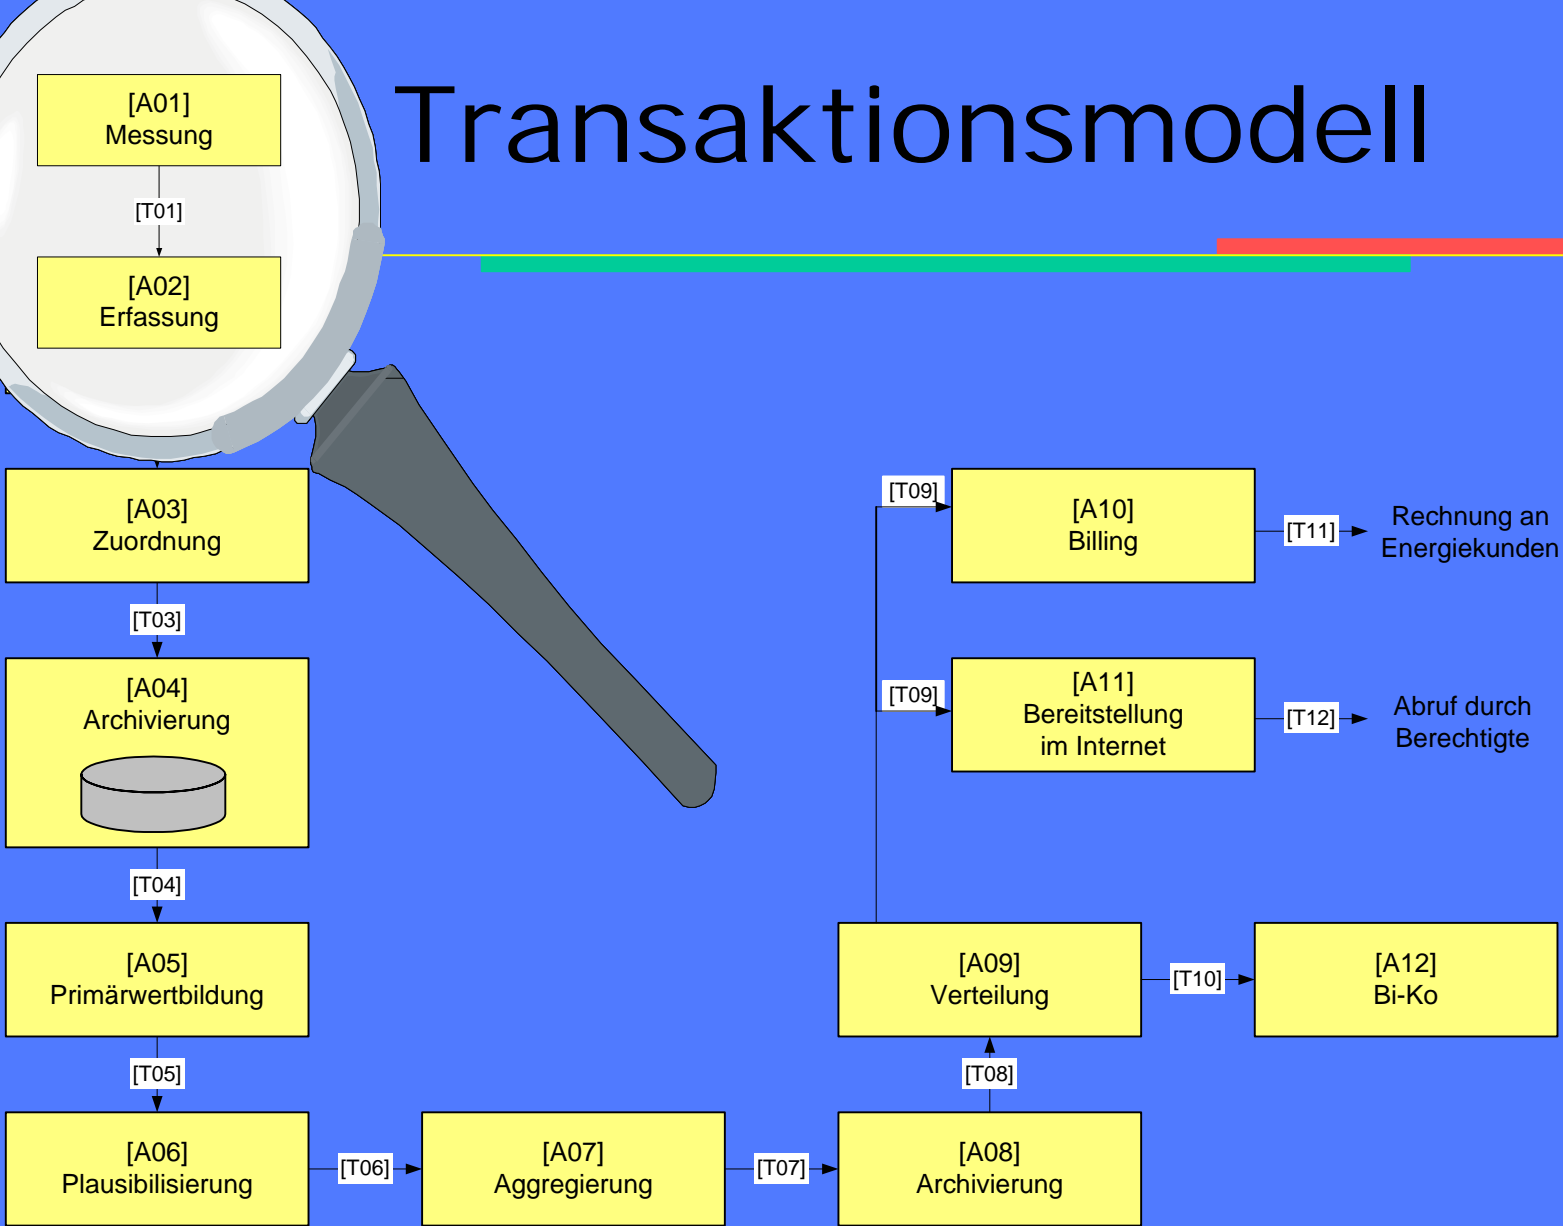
Transaktionsmodell

[A01]
Messung

[T01]

[A02]
Erfassung

[A03]
Zuordnung

[T03]

[A04]
Archivierung

[T04]

[A05]
Primärwertbildung

[T05]

[A06]
Plausibilisierung

[T06]

[A07]
Aggregierung

[T07]

[A08]
Archivierung

[T08]

[A09]
Verteilung

[T10]

[A12]
Bi-Ko

[T09]

[A10]
Billing

[T11]

Rechnung an Energiekunden

[T09]

[A11]
Bereitstellung im Internet

[T12]

Abruf durch Berechtigte